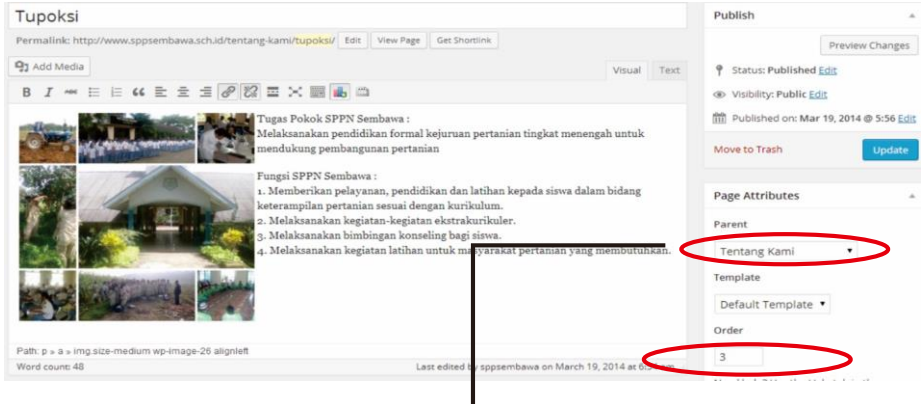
Tupoksi

Permalink: http://www.sppsembawa.sch.id/tentang-kami/tupoksi/ Edit View Page Get Shortlink

Add Media

Visual Text

B I

Tugas Pokok SPPN Sembawa :
Melaksanakan pendidikan formal kejuruan pertanian tingkat menengah untuk mendukung pembangunan pertanian

Fungsi SPPN Sembawa :
1. Memberikan pelayanan, pendidikan dan latihan kepada siswa dalam bidang keterampilan pertanian sesuai dengan kurikulum.
2. Melaksanakan kegiatan-kegiatan ekstrakurikuler.
3. Melaksanakan bimbingan konseling bagi siswa.
4. Melaksanakan kegiatan latihan untuk masyarakat pertanian yang membutuhkan.

Path: p » a » img.size-medium wp-image-26 alignleft

Word count: 48

Last edited by sppsembawa on March 19, 2014 at 6:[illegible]

Publish

Preview Changes

Status: Published Edit

Visibility: Public Edit

Published on: Mar 19, 2014 @ 5:56 Edit

Move to Trash

Update

Page Attributes

Parent

Tentang Kami

Template

Default Template

Order

3

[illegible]